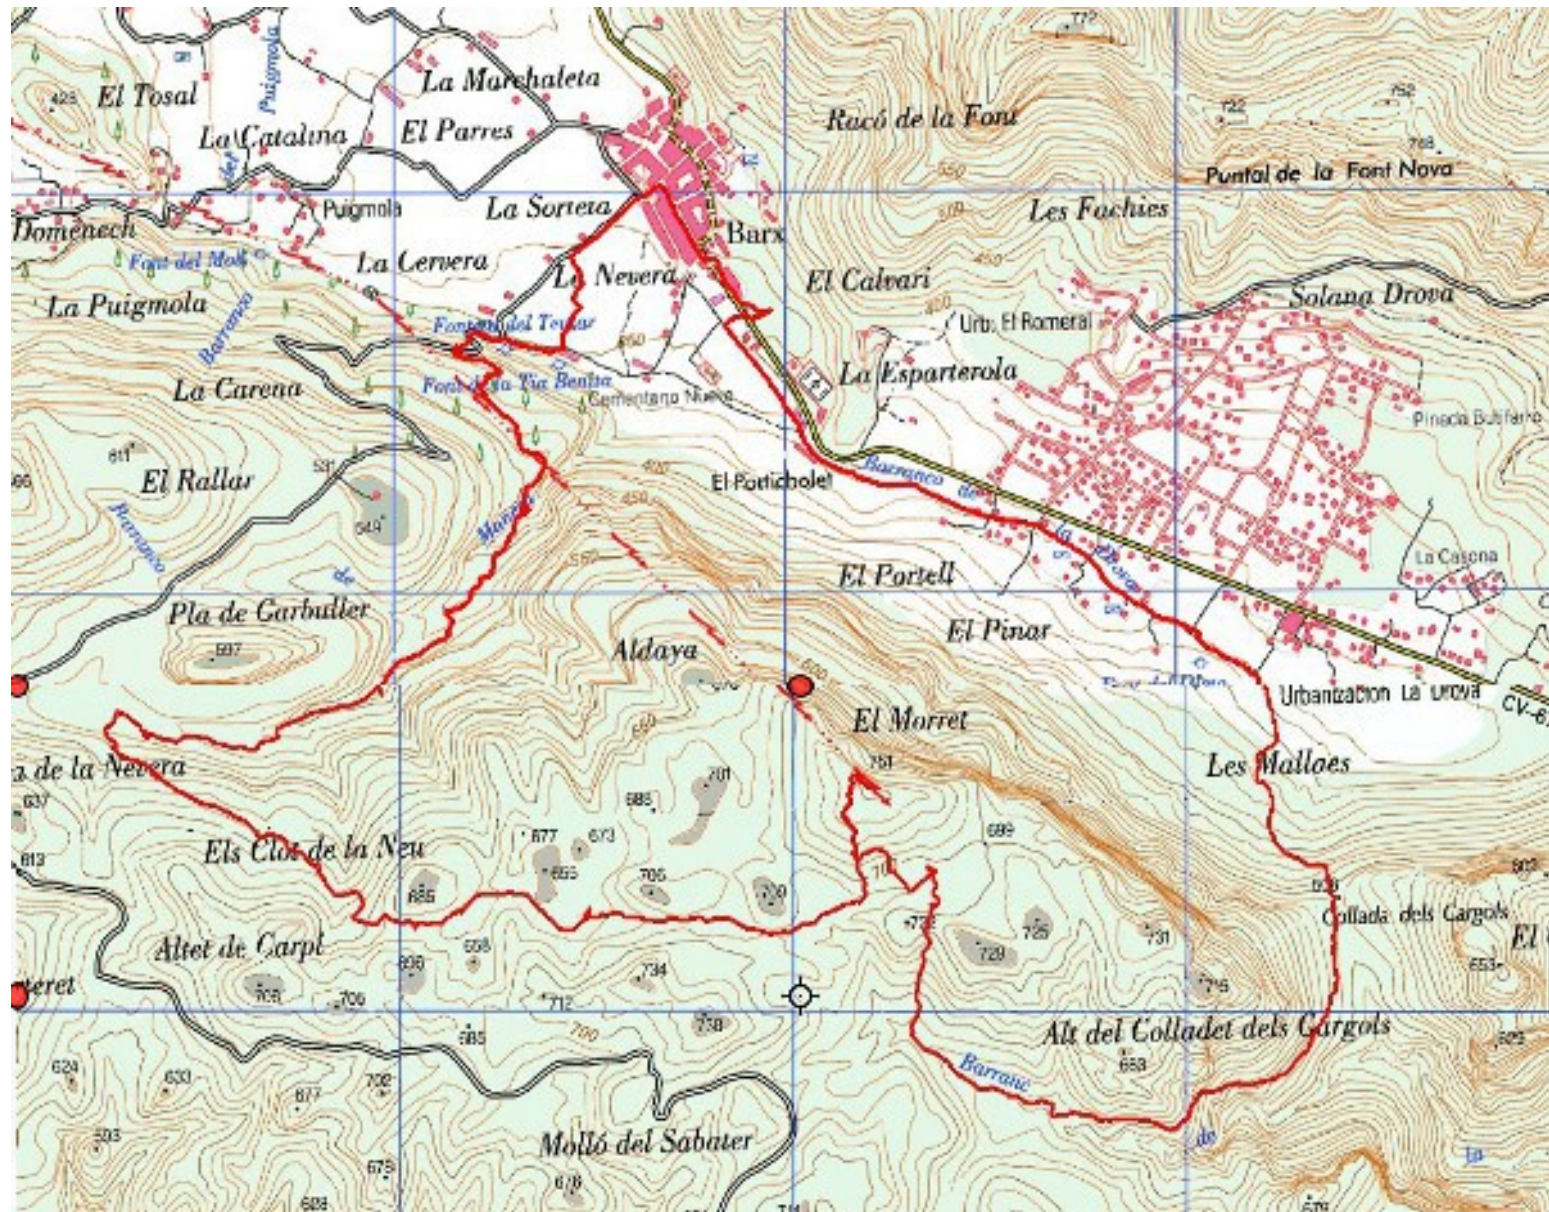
El Tosal
La Marchaleta
La Catalina
El Parres
Puigmola
Racó de la Font
722
752
768
Puntal de la Font Nova
Domenech
Puigmola
La Sorteta
Barx
Les Fochies
Font del Molí
La Cervera
La Nevera
El Calvari
La Puigmola
Fonteta del Teular
Solana Drova
Urb. El Romeral
Barranco
La Carena
Font de la Tía Benita
Cementerio Nuevo
La Esparterola
Pinada Butifarra
611
El Rallar
591
El Portichol
Barranco de la Drova
549
Barranco de
Mañent
La Casona
El Portell
Pla de Garbuller
El Pinar
597
Aldaya
Urbanización La Drova
CV-6
El Morret
a de la Nevera
751
Les Malloes
637
761
686
699
613
677
673
Els Clot de la Neu
655
705
685
709
Collada dels Cargols
El
Altet de Carpí
658
729
725
731
734
653
eret
705
706
712
715
Alt del Colladet dels Cargols
985
778
624
633
702
677
Barranc
653
Molló del Sabater
603
679
678